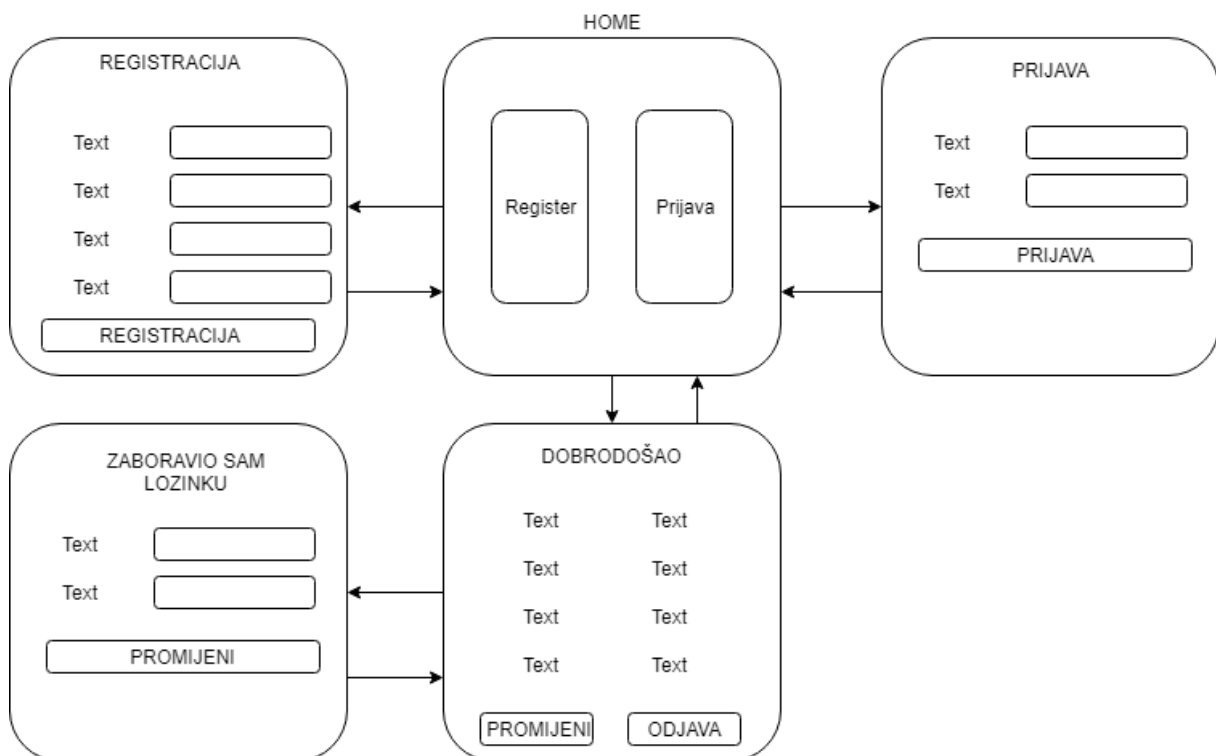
REGISTRACIJA

Text
Text
Text
Text

REGISTRACIJA

HOME

Register

Prijava

PRIJAVA

Text
Text

PRIJAVA

ZABORAVIO SAM LOZINKU

Text
Text

PROMIJENI

DOBRODOŠAO

Text Text
Text Text
Text Text
Text Text

PROMIJENI

ODJAVA